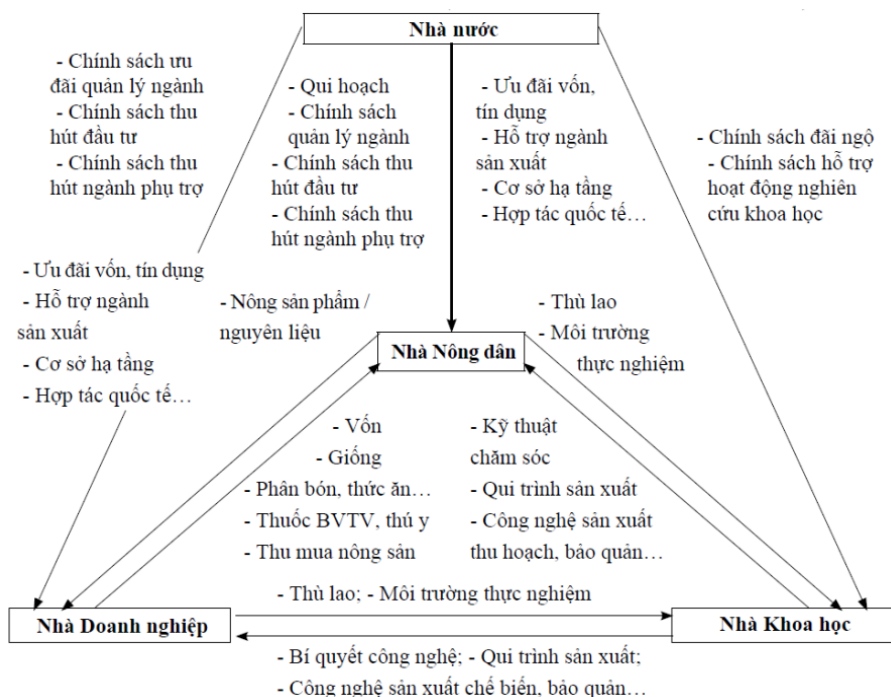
Nhà nước

- Chính sách ưu đãi quản lý ngành
- Chính sách thu hút đầu tư
- Chính sách thu hút ngành phụ trợ

- Qui hoạch
- Chính sách quản lý ngành
- Chính sách thu hút đầu tư
- Chính sách thu hút ngành phụ trợ

- Ưu đãi vốn, tín dụng
- Hỗ trợ ngành sản xuất
- Cơ sở hạ tầng
- Hợp tác quốc tế…

- Chính sách đãi ngộ
- Chính sách hỗ trợ hoạt động nghiên cứu khoa học

- Ưu đãi vốn, tín dụng
- Hỗ trợ ngành sản xuất
- Cơ sở hạ tầng
- Hợp tác quốc tế…

- Nông sản phẩm / nguyên liệu

- Thù lao
- Môi trường thực nghiệm

Nhà Nông dân

- Vốn
- Giống
- Phân bón, thức ăn…
- Thuốc BVTV, thú y
- Thu mua nông sản

- Kỹ thuật chăm sóc
- Qui trình sản xuất
- Công nghệ sản xuất thu hoạch, bảo quản…

- Thù lao; - Môi trường thực nghiệm

Nhà Doanh nghiệp

Nhà Khoa học

- Bí quyết công nghệ; - Qui trình sản xuất;
- Công nghệ sản xuất chế biến, bảo quản…